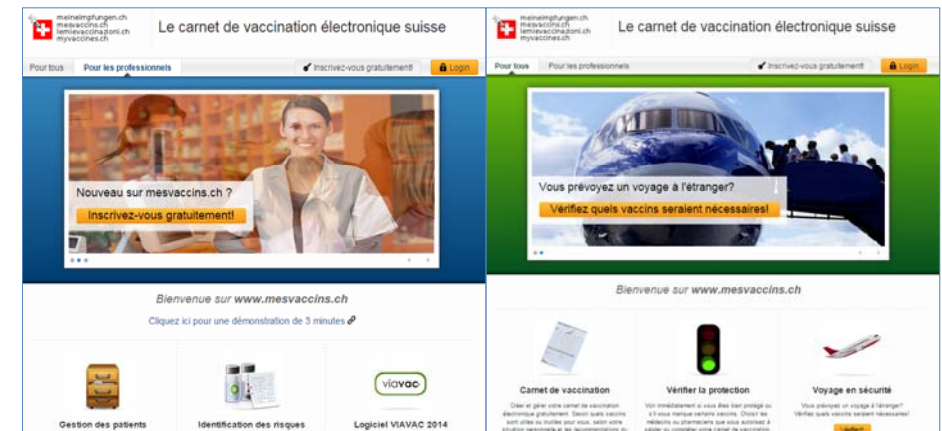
meineimpfungen.ch
mesvaccins.ch
lemievaccinazioni.ch
myvaccines.ch

Le carnet de vaccination électronique suisse

Pour tous | Pour les professionnels | Inscrivez-vous gratuitement! | Login

Nouveau sur mesvaccins.ch ?

Inscrivez-vous gratuitement!

Bienvenue sur www.mesvaccins.ch

Cliquez ici pour une démonstration de 3 minutes

viavac

Gestion des patients

Identification des risques

Logiciel VIAVAC 2014

meineimpfungen.ch
mesvaccins.ch
lemievaccinazioni.ch
myvaccines.ch

Le carnet de vaccination électronique suisse

Pour tous | Pour les professionnels | Inscrivez-vous gratuitement! | Login

Vous prévoyez un voyage à l'étranger?

Vérifiez quels vaccins seraient nécessaires!

Bienvenue sur www.mesvaccins.ch

Carnet de vaccination

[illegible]

Vérifier la protection

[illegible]

Voyage en sécurité

Vous prévoyez un voyage à l'étranger? Vérifiez quels vaccins seraient nécessaires!

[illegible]